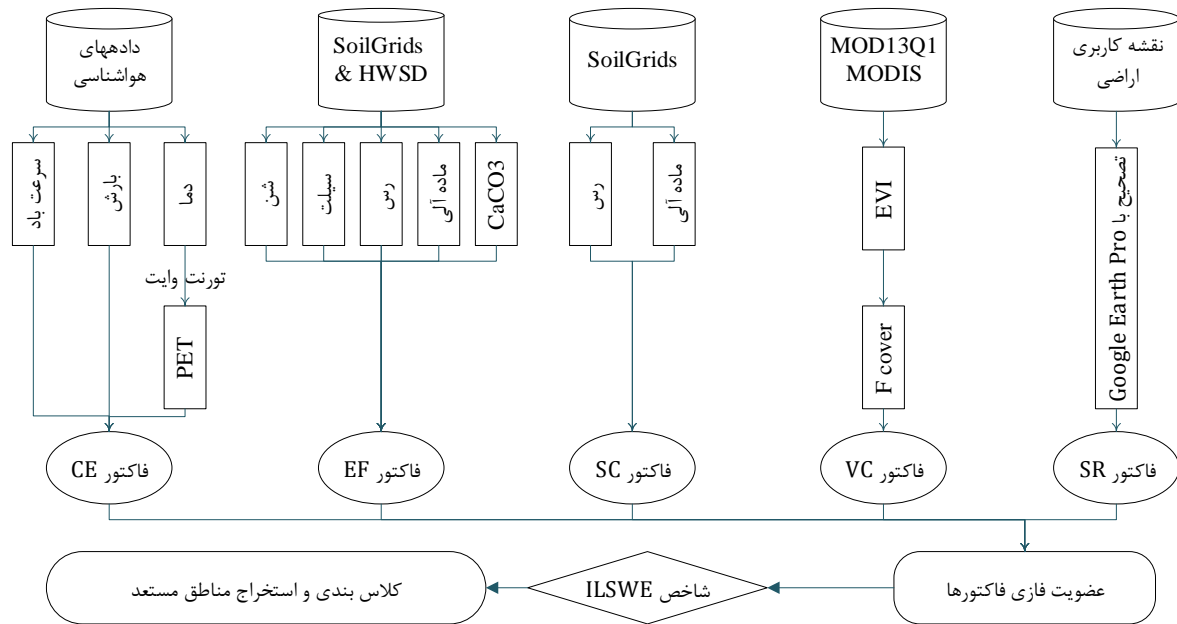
دادههای هواشناسی

SoilGrids & HWSD

SoilGrids

MOD13Q1 MODIS

نقشه کاربری اراضی

سرعت باد

بارش

دما

شن

سیلت

رس

ماده آلی

CaCO3

رس

ماده آلی

EVI

تصحیح با Google Earth Pro

تورنت وایت

PET

F cover

فاکتور CE

فاکتور EF

فاکتور SC

فاکتور VC

فاکتور SR

کلاس بندی و استخراج مناطق مستعد

شاخص ILSWE

عضویت فازی فاکتورها